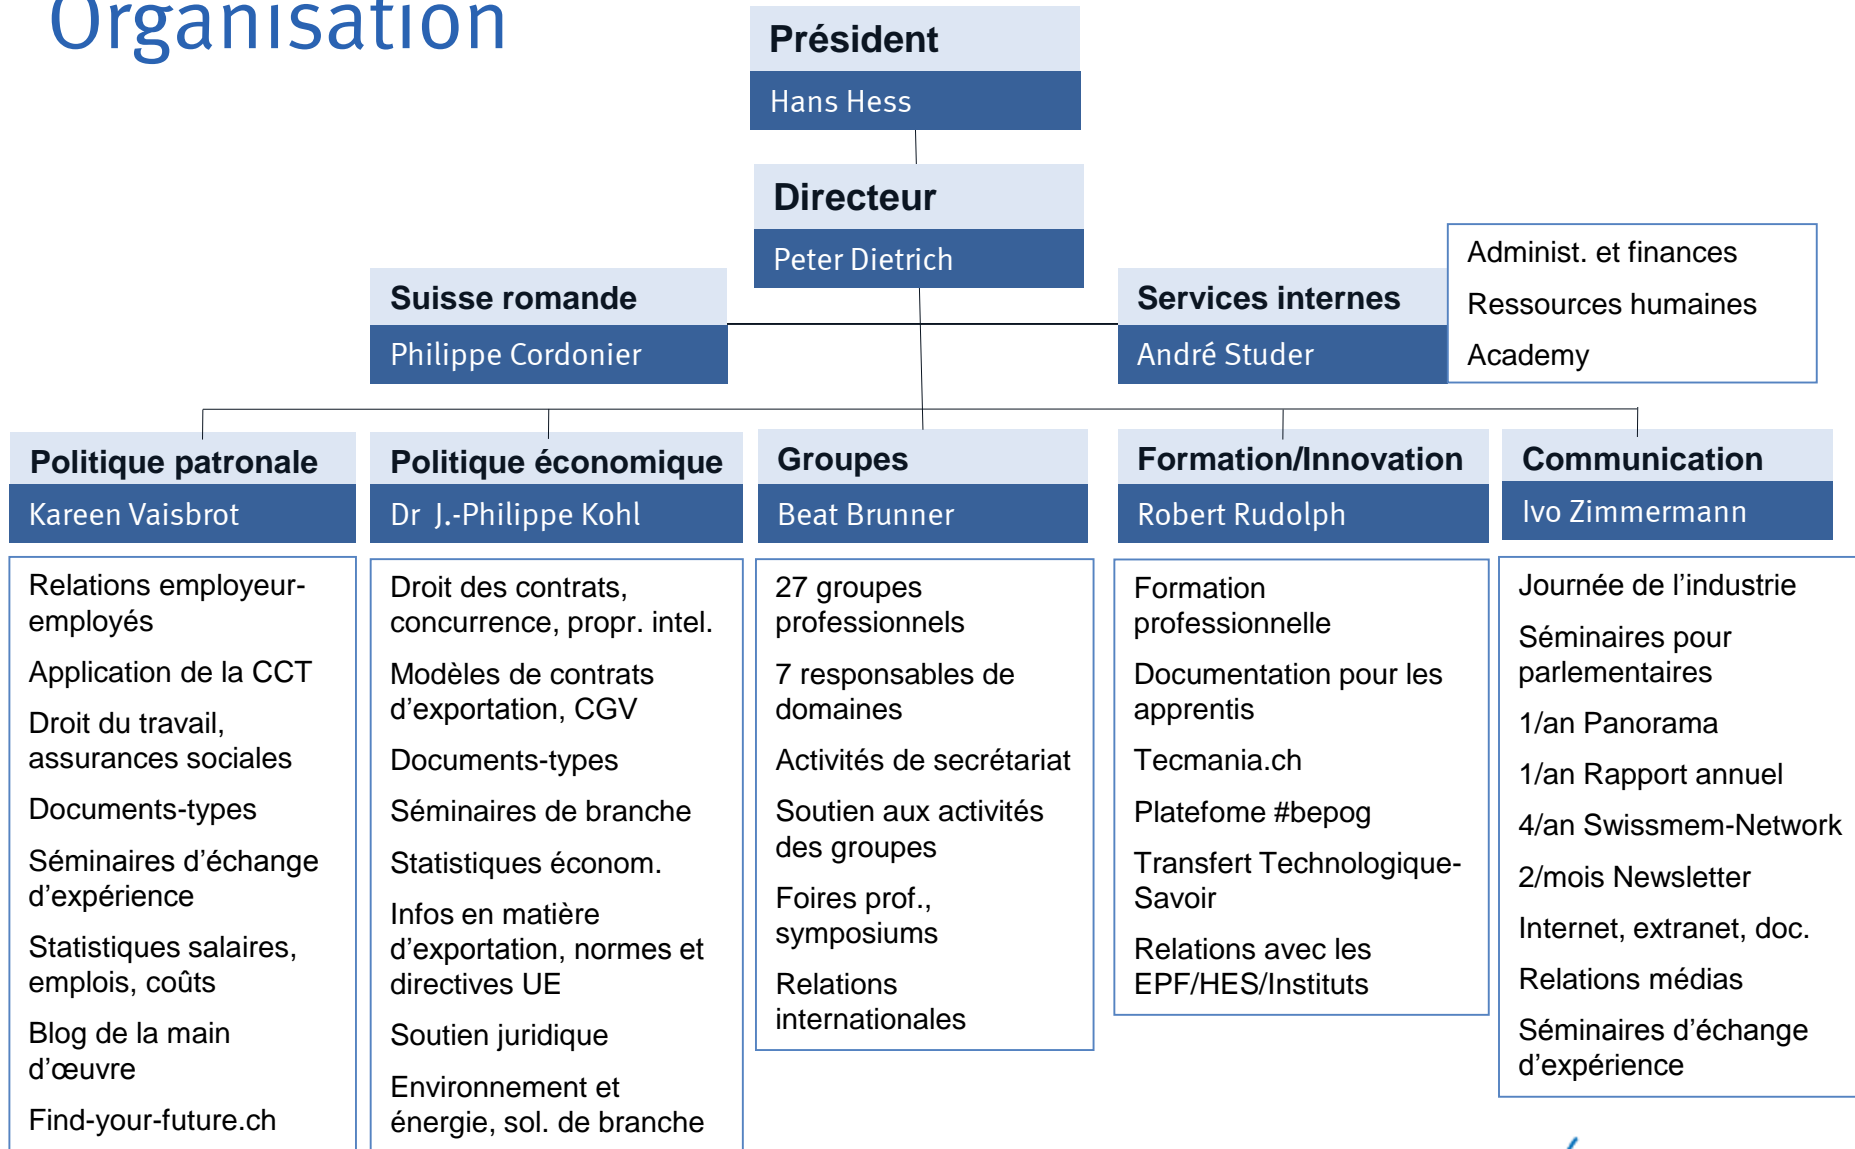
Organisation

Président
Hans Hess

Directeur
Peter Dietrich

Suisse romande
Philippe Cordonier

Services internes
André Studer

Administ. et finances
Ressources humaines
Academy

Politique patronale
Kareen Vaisbrot

Relations employeur-employés
Application de la CCT
Droit du travail, assurances sociales
Documents-types
Séminaires d'échange d'expérience
Statistiques salaires, emplois, coûts
Blog de la main d'œuvre
Find-your-future.ch

Politique économique
Dr J.-Philippe Kohl

Droit des contrats, concurrence, propr. intel.
Modèles de contrats d'exportation, CGV
Documents-types
Séminaires de branche
Statistiques économ.
Infos en matière d'exportation, normes et directives UE
Soutien juridique
Environnement et énergie, sol. de branche

Groupes
Beat Brunner

27 groupes professionnels
7 responsables de domaines
Activités de secrétariat
Soutien aux activités des groupes
Foires prof., symposiums
Relations internationales

Formation/Innovation
Robert Rudolph

Formation professionnelle
Documentation pour les apprentis
Tecmania.ch
Platefome #bepog
Transfert Technologique-Savoir
Relations avec les EPF/HES/Instituts

Communication
Ivo Zimmermann

Journée de l'industrie
Séminaires pour parlementaires
1/an Panorama
1/an Rapport annuel
4/an Swissmem-Network
2/mois Newsletter
Internet, extranet, doc.
Relations médias
Séminaires d'échange d'expérience